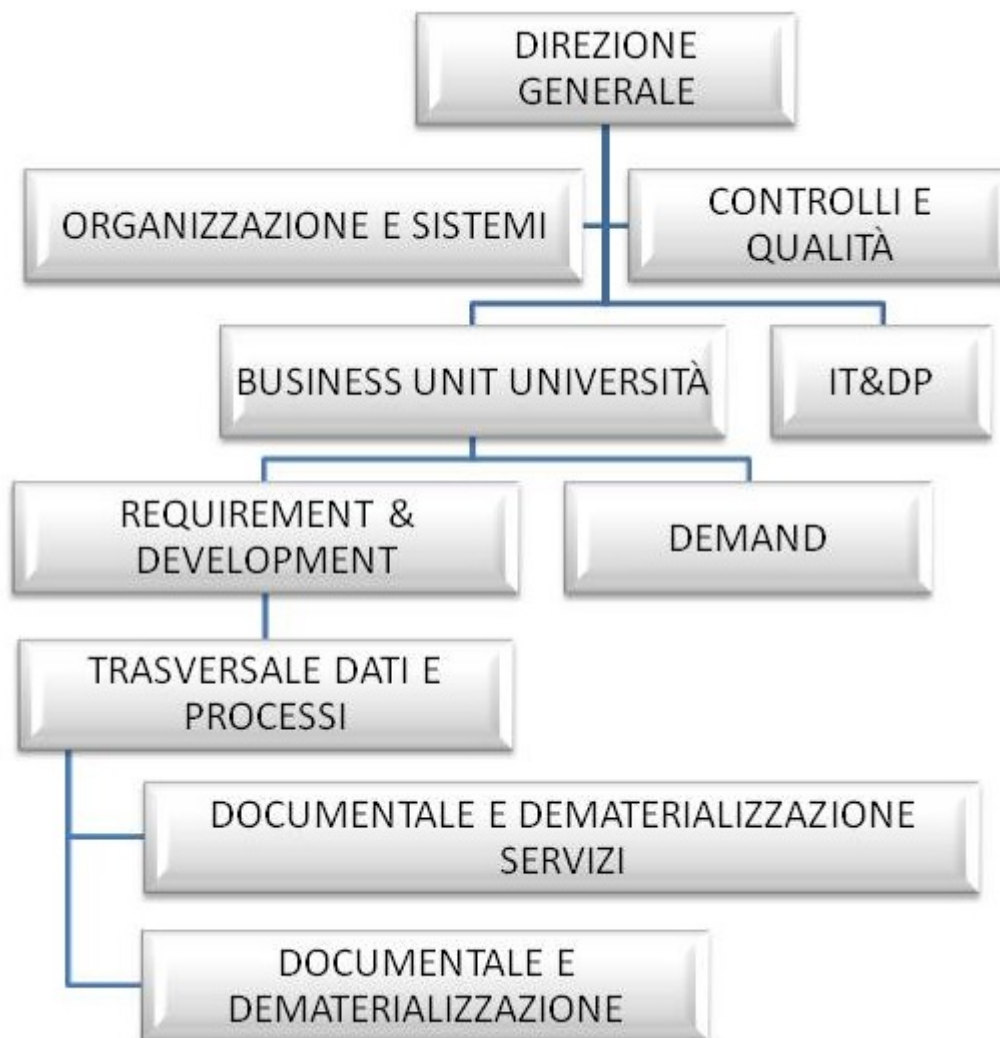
DIREZIONE GENERALE

ORGANIZZAZIONE E SISTEMI

CONTROLLI E QUALITÀ

BUSINESS UNIT UNIVERSITÀ

IT&DP

REQUIREMENT & DEVELOPMENT

DEMAND

TRASVERSALE DATI E PROCESSI

DOCUMENTALE E DEMATERIALIZZAZIONE SERVIZI

DOCUMENTALE E DEMATERIALIZZAZIONE